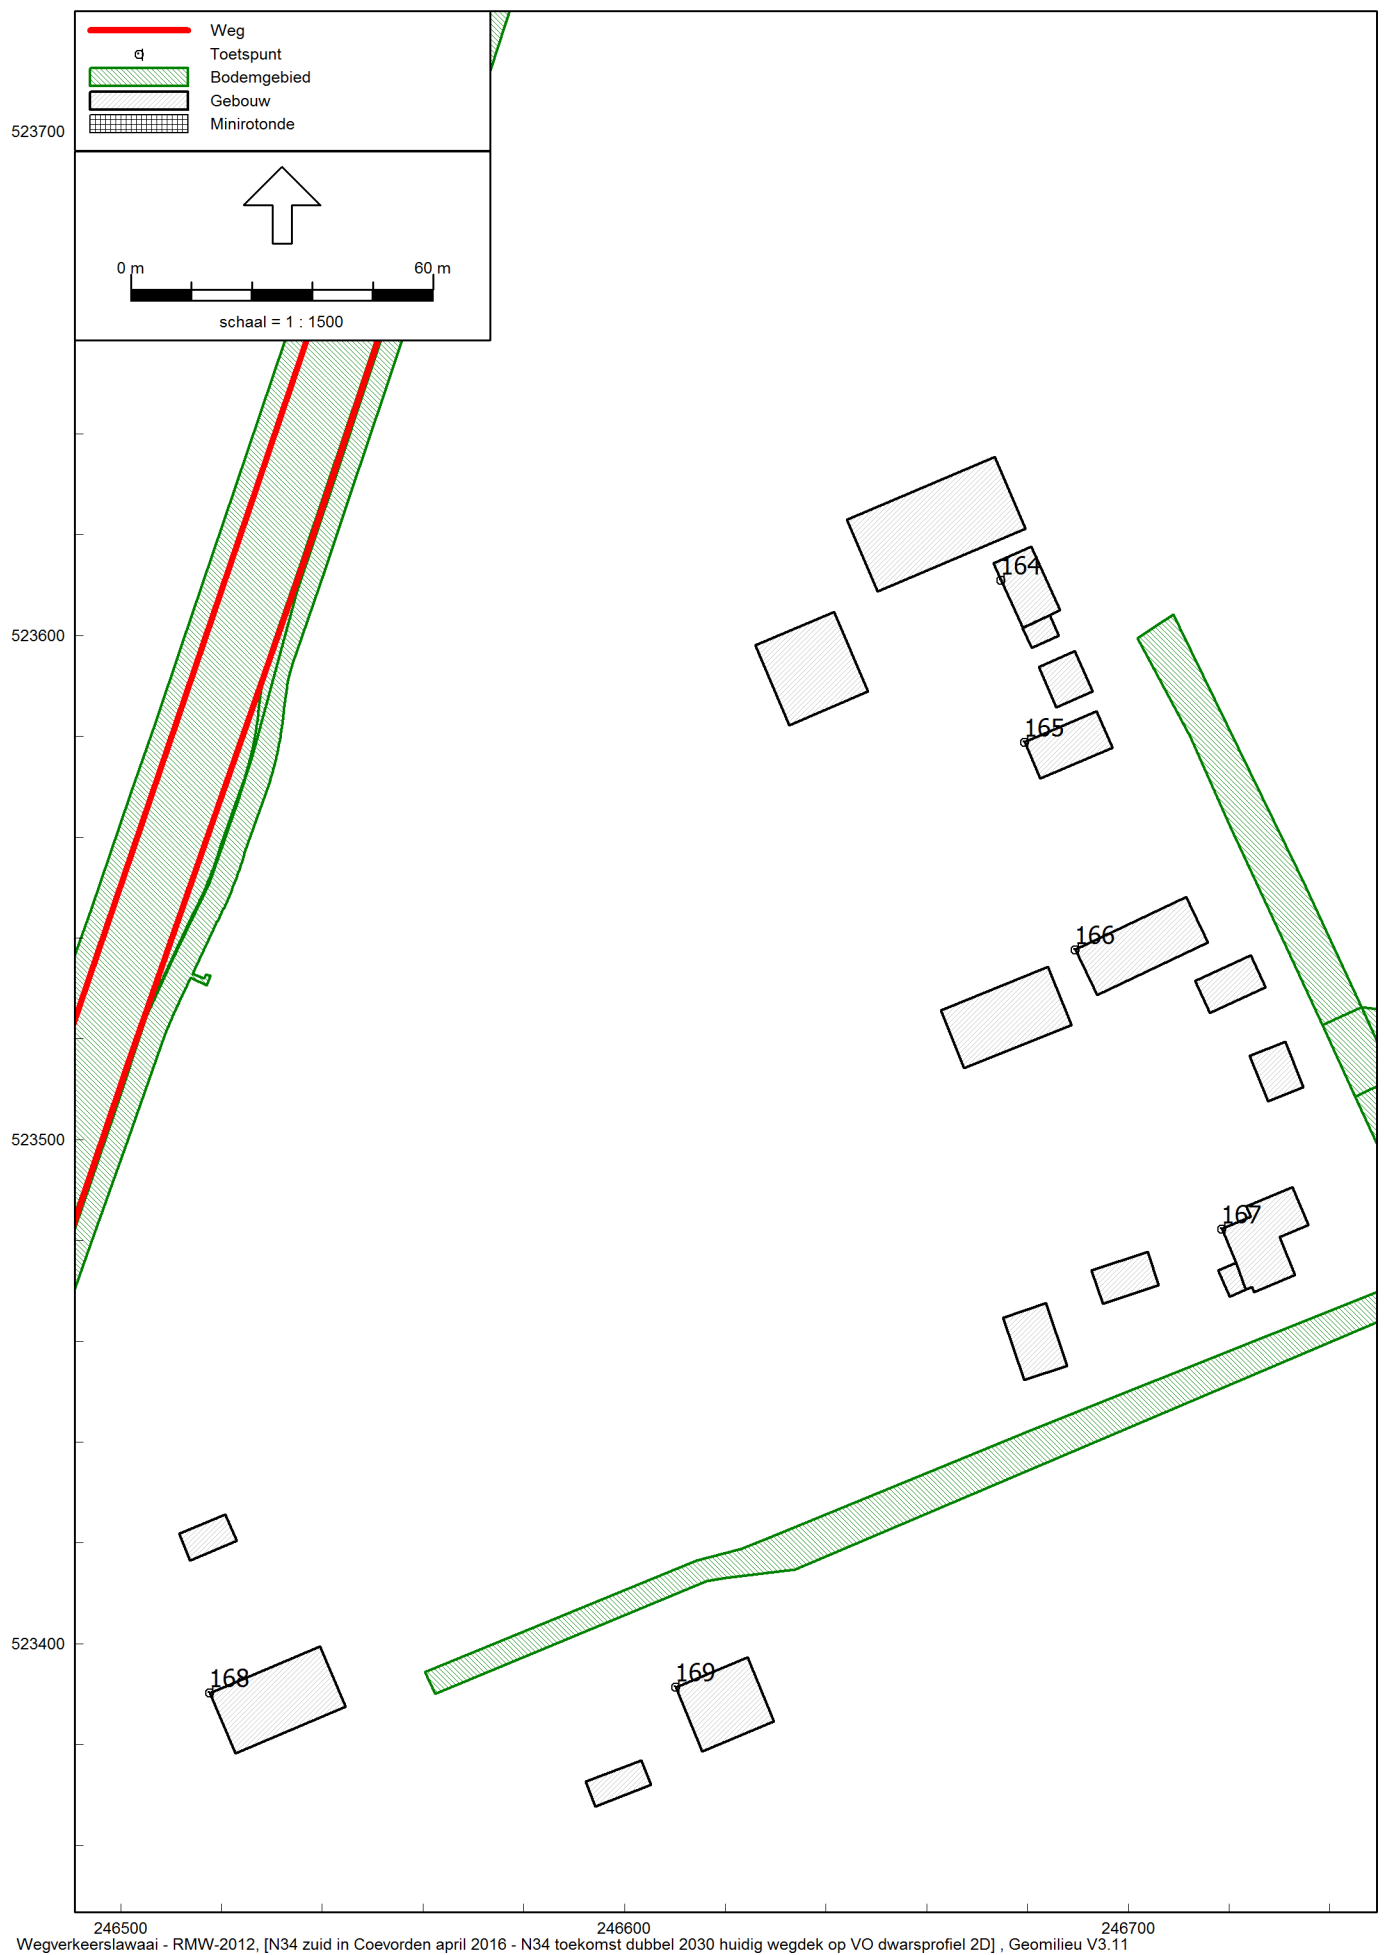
Weg
Toetspunt
Bodemgebied
Gebouw
Minirotonde

0 m
60 m
schaal = 1 : 1500

523700
523600
523500
523400

164
165
166
167
168
169

246500
246600
246700

Wegverkeerslawaai - RMW-2012, [N34 zuid in Coevorden april 2016 - N34 toekomst dubbel 2030 huidig wegdek op VO dwarsprofiel 2D] , Geomilieu V3.11